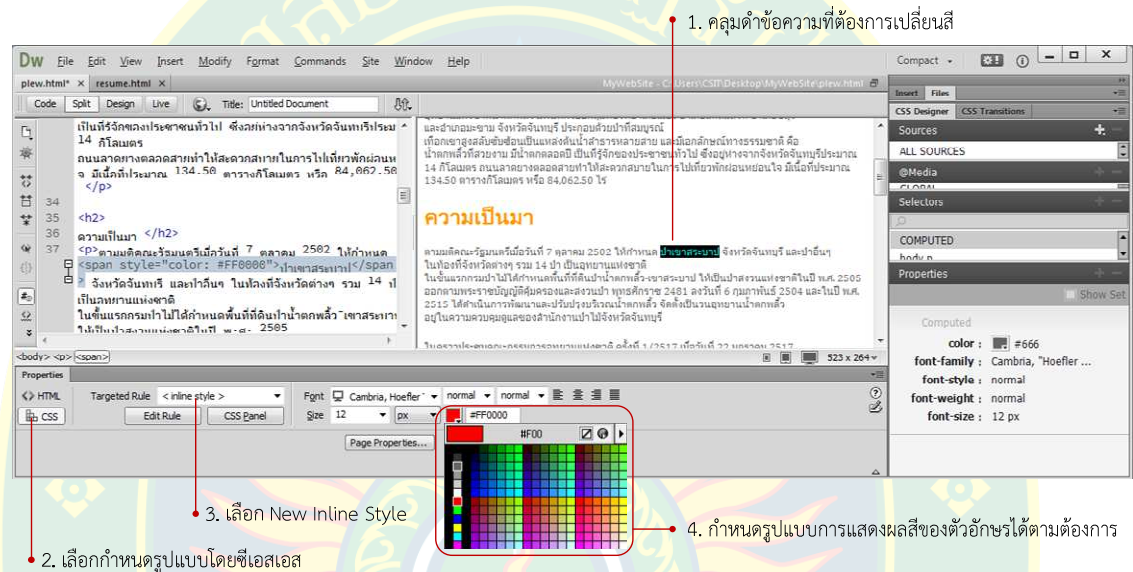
1. คลุมดำข้อความที่ต้องการเปลี่ยนสี

Dw File Edit View Insert Modify Format Commands Site Window Help

Compact

plew.html* × resume.html ×

MyWebSite - C:\Users\CSIT\Desktop\MyWebSite\plew.html

Code Split Design Live Title: Untitled Document

เป็นที่รู้จักของประชาชนทั่วไป ซึ่งอยู่ห่างจากจังหวัดจันทบุรีประมาณ 14 กิโลเมตร
ถนนลาดยางตลอดสายทำให้สะดวกสบายในการไปเที่ยวพักผ่อนห จ มีเนื้อที่ประมาณ 134.50 ตารางกิโลเมตร หรือ 84,062.50
</p>

34
35 <h2>
36 ความเป็นมา </h2>
37 <p>ตามมติคณะรัฐมนตรีเมื่อวันที่ 7 ตุลาคม 2502 ให้กำหนด
<span style="color: #FF0000">เขาสระบาป</span> จังหวัดจันทบุรี และป่าอื่นๆ ในท้องที่จังหวัดต่างๆ รวม 14 ป่า เป็นอุทยานแห่งชาติ
ในชั้นแรกกรมป่าไม้ได้กำหนดพื้นที่ที่ดินป่าน้ำตกพลิ้ว-เขาสระบาป ให้เป็นป่าสงวนแห่งชาติในปี พ.ศ. 2505

และอำเภอมะขาม จังหวัดจันทบุรี ประกอบด้วยป่าดิบสมบูรณ์
เทือกเขาสูงสลับซับซ้อนเป็นแหล่งต้นน้ำลำธารหลายสาย และมีจุดเด่นทางธรรมชาติ คือ
น้ำตกพลิ้วที่สวยงาม มีน้ำตกตลอดปี เป็นที่รู้จักของประชาชนทั่วไป ซึ่งอยู่ห่างจากจังหวัดจันทบุรีประมาณ 14 กิโลเมตร ถนนลาดยางตลอดสายทำให้สะดวกสบายในการไปเที่ยวพักผ่อนหย่อนใจ มีเนื้อที่ประมาณ 134.50 ตารางกิโลเมตร หรือ 84,062.50 ไร่

ความเป็นมา

ตามมติคณะรัฐมนตรีเมื่อวันที่ 7 ตุลาคม 2502 ให้กำหนด เขาสระบาป จังหวัดจันทบุรี และป่าอื่นๆ ในท้องที่จังหวัดต่างๆ รวม 14 ป่า เป็นอุทยานแห่งชาติ
ในชั้นแรกกรมป่าไม้ได้กำหนดพื้นที่ที่ดินป่าน้ำตกพลิ้ว-เขาสระบาป ให้เป็นป่าสงวนแห่งชาติในปี พ.ศ. 2505 ออกตามพระราชบัญญัติคุ้มครองและสงวนป่า พุทธศักราช 2481 ลงวันที่ 6 กุมภาพันธ์ 2504 และในปี พ.ศ. 2515 ได้ดำเนินการพัฒนาและปรับปรุงบริเวณน้ำตกพลิ้ว จัดตั้งเป็นวนอุทยานน้ำตกพลิ้ว อยู่ในความควบคุมดูแลของสำนักงานป่าไม้จังหวัดจันทบุรี

<body> <p> <span>

523 x 264

Properties

HTML
CSS

Targeted Rule < inline style >
Edit Rule CSS Panel

Font Cambria, Hoefler normal normal
Size 12 px
#FF0000

Page Properties...

#F00

Insert Files
CSS Designer CSS Transitions
Sources
ALL SOURCES
@Media
GLOBAL
Selectors
COMPUTED
body p
Properties
Show Set
Computed
color : #666
font-family : Cambria, "Hoefler ...
font-style : normal
font-weight : normal
font-size : 12 px

3. เลือก New Inline Style

4. กำหนดรูปแบบการแสดงผลสีของตัวอักษรได้ตามต้องการ

2. เลือกกำหนดรูปแบบโดยซีเอสเอส